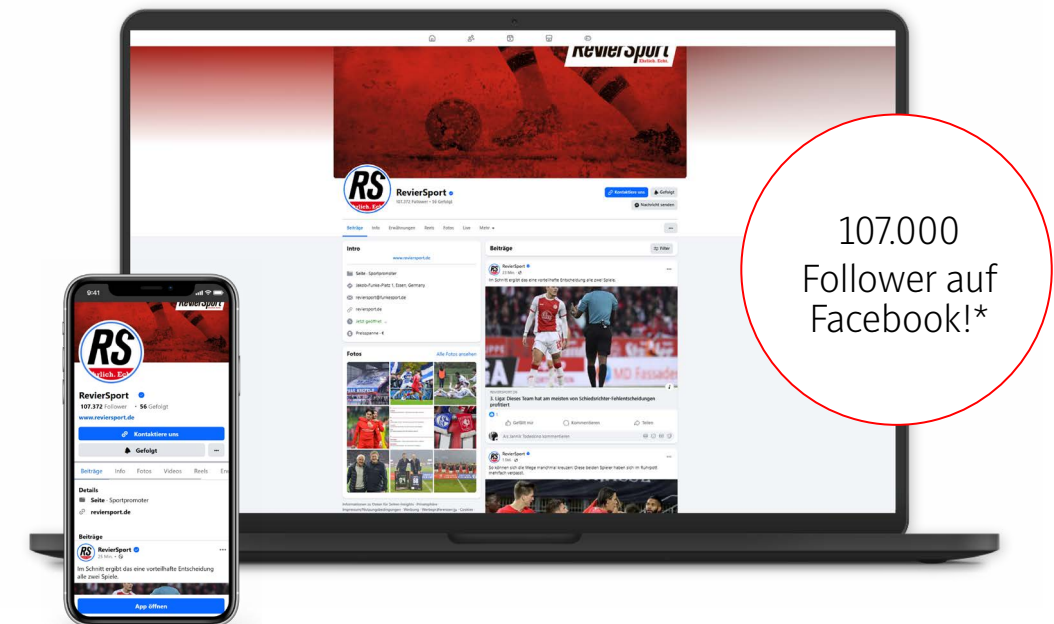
RevierSport
Ehrlich. Echt.

RS

RevierSport
107.372 Follower • 56 Gefolgt

Kontaktiere uns
Gefolgt
Nachricht senden

Beiträge Info Erwähnungen Reels Fotos Live Mehr

Intro
www.reviersport.de
Seite · Sportpromoter
Jakob-Funke-Platz 1, Essen, Germany
reviersport@funkesport.de
reviersport.de
Jetzt geöffnet
Preisspanne · €

Fotos
Alle Fotos ansehen

Beiträge
Filter

RevierSport
23 Min.
Im Schnitt ergibt das eine vorteilhafte Entscheidung alle zwei Spiele.

REVIERSPORT.DE
3. Liga: Dieses Team hat am meisten von Schiedsrichter-Fehlentscheidungen profitiert

Gefällt mir
Kommentieren
Teilen

RevierSport
So können sich die Wege manchmal kreuzen: Diese beiden Spieler haben sich im Ruhrpott mehrfach verpasst.

9:41

RS
Ehrlich. Echt.

RevierSport
107.372 Follower • 56 Gefolgt
www.reviersport.de
Kontaktiere uns
Gefolgt
Beiträge Info Fotos Videos Reels
Details
Seite · Sportpromoter
reviersport.de
Beiträge
RevierSport
23 Min.
Im Schnitt ergibt das eine vorteilhafte Entscheidung alle zwei Spiele.
App öffnen

107.000 Follower auf Facebook!*